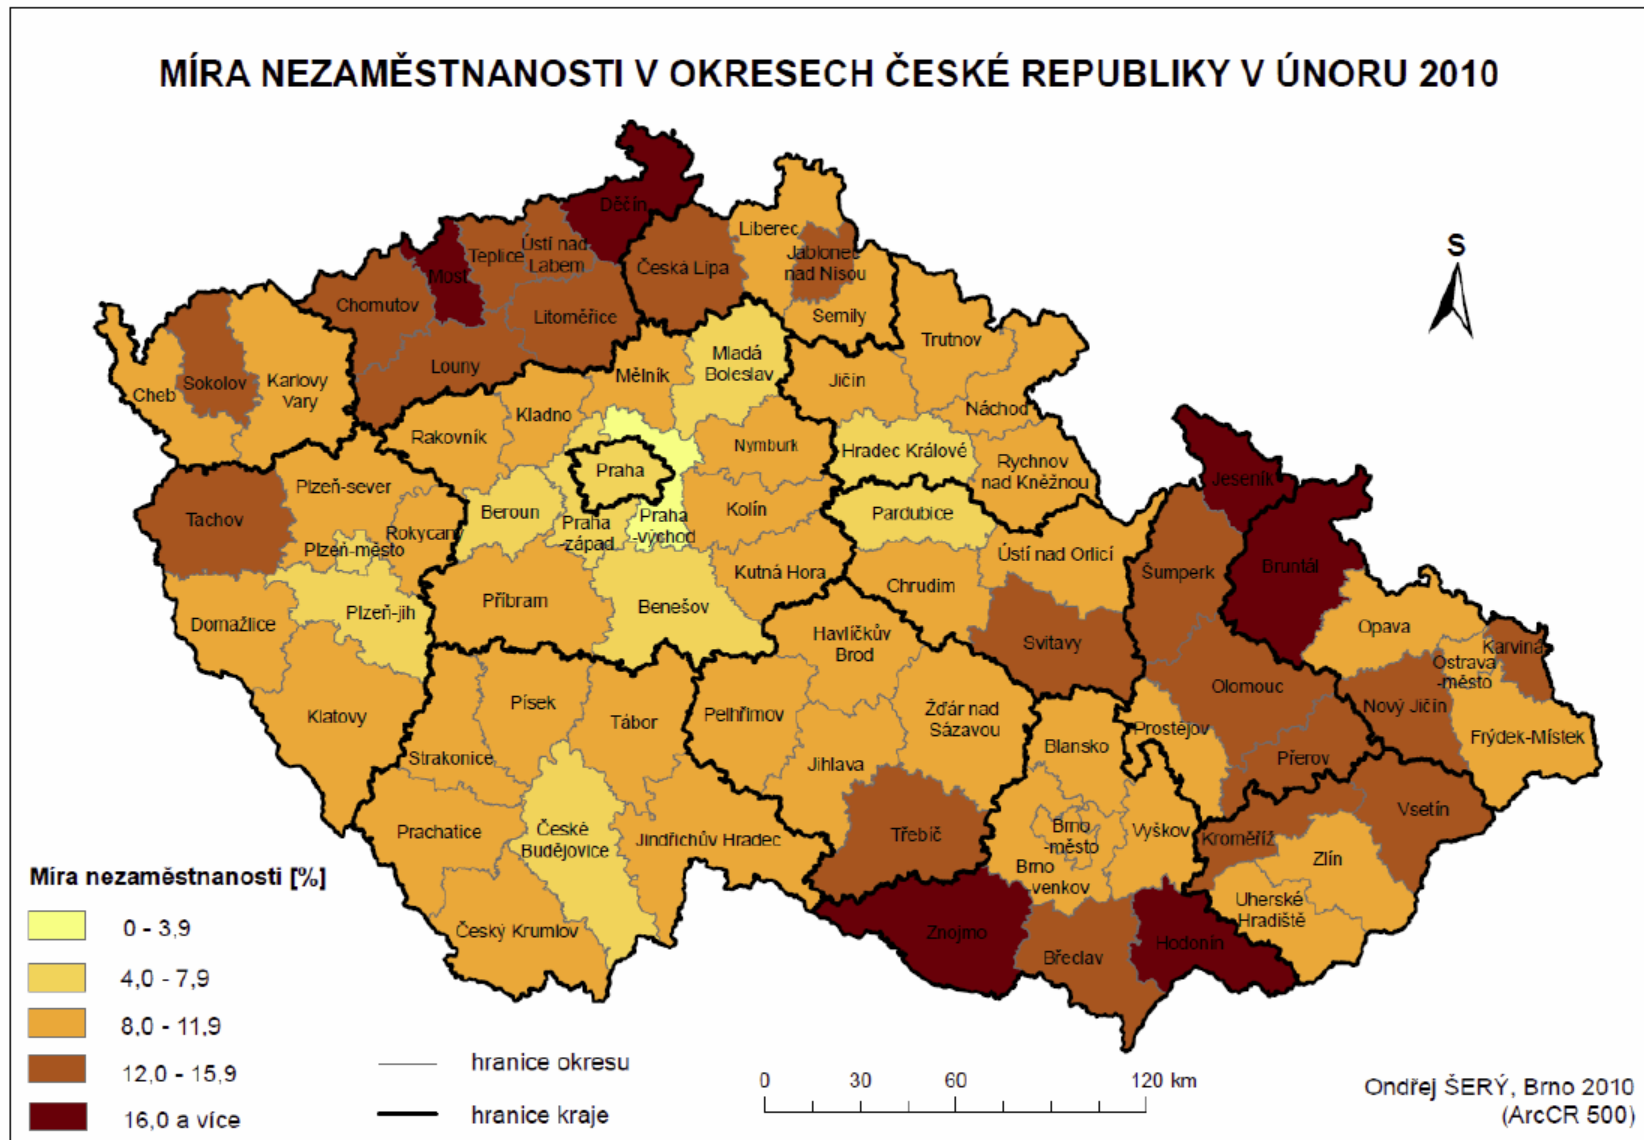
MÍRA NEZAMĚSTNANOSTI V OKRESECH ČESKÉ REPUBLIKY V ÚNORU 2010

S

Děčín
Most
Teplice
Ústí nad Labem
Česká Lípa
Liberec
Jablonec nad Nisou
Semily
Chomutov
Litoměřice
Trutnov
Mladá Boleslav
Mělník
Jičín
Louny
Sokolov
Karlovy Vary
Cheb
Kladno
Náchod
Rakovník
Nymburk
Hradec Králové
Rychnov nad Kněžnou
Praha
Jeseník
Plzeň-sever
Beroun
Praha -západ
Praha -východ
Kolín
Pardubice
Tachov
Rokycany
Plzeň-město
Ústí nad Orlicí
Šumperk
Bruntál
Kutná Hora
Chrudim
Příbram
Benešov
Plzeň-jih
Domažlice
Svitavy
Opava
Havlíčkův Brod
Karviná
Ostrava -město
Olomouc
Žďár nad Sázavou
Nový Jičín
Písek
Pelhřimov
Klatovy
Tábor
Blansko
Prostějov
Frýdek-Místek
Strakonice
Jihlava
Přerov
Vsetín
Třebíč
Brno -město
Vyškov
Kroměříž
Prachatice
České Budějovice
Jindřichův Hradec
Zlín
Brno -venkov
Uherské Hradiště
Český Krumlov
Znojmo
Hodonín
Břeclav

Míra nezaměstnanosti [%]
0 - 3,9
4,0 - 7,9
8,0 - 11,9
12,0 - 15,9
16,0 a více

hranice okresu
hranice kraje

0 30 60 120 km

Ondřej ŠERÝ, Brno 2010
(ArcCR 500)